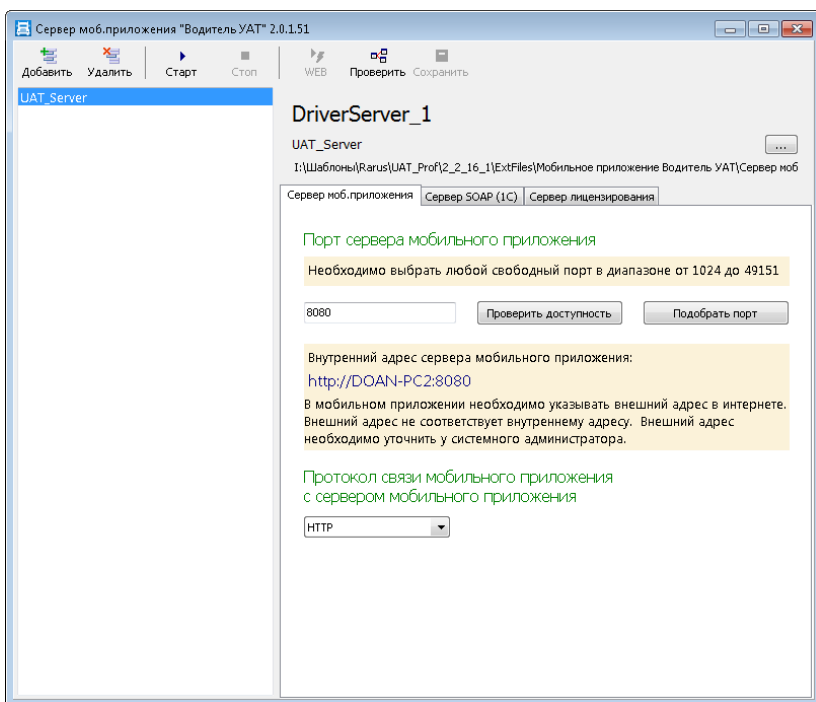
Сервер моб.приложения "Водитель УАТ" 2.0.1.51

Добавить Удалить Старт Стоп WEB Проверить Сохранить

UAT_Server

DriverServer_1

UAT_Server

...

I:\Шаблоны\Rarus\UAT_Prof\2_2_16_1\ExtFiles\Мобильное приложение Водитель УАТ\Сервер моб

Сервер моб.приложения | Сервер SOAP (1С) | Сервер лицензирования

Порт сервера мобильного приложения

Необходимо выбрать любой свободный порт в диапазоне от 1024 до 49151

8080

Проверить доступность

Подобрать порт

Внутренний адрес сервера мобильного приложения:

http://DOAN-PC2:8080

В мобильном приложении необходимо указывать внешний адрес в интернете. Внешний адрес не соответствует внутреннему адресу. Внешний адрес необходимо уточнить у системного администратора.

Протокол связи мобильного приложения с сервером мобильного приложения

HTTP